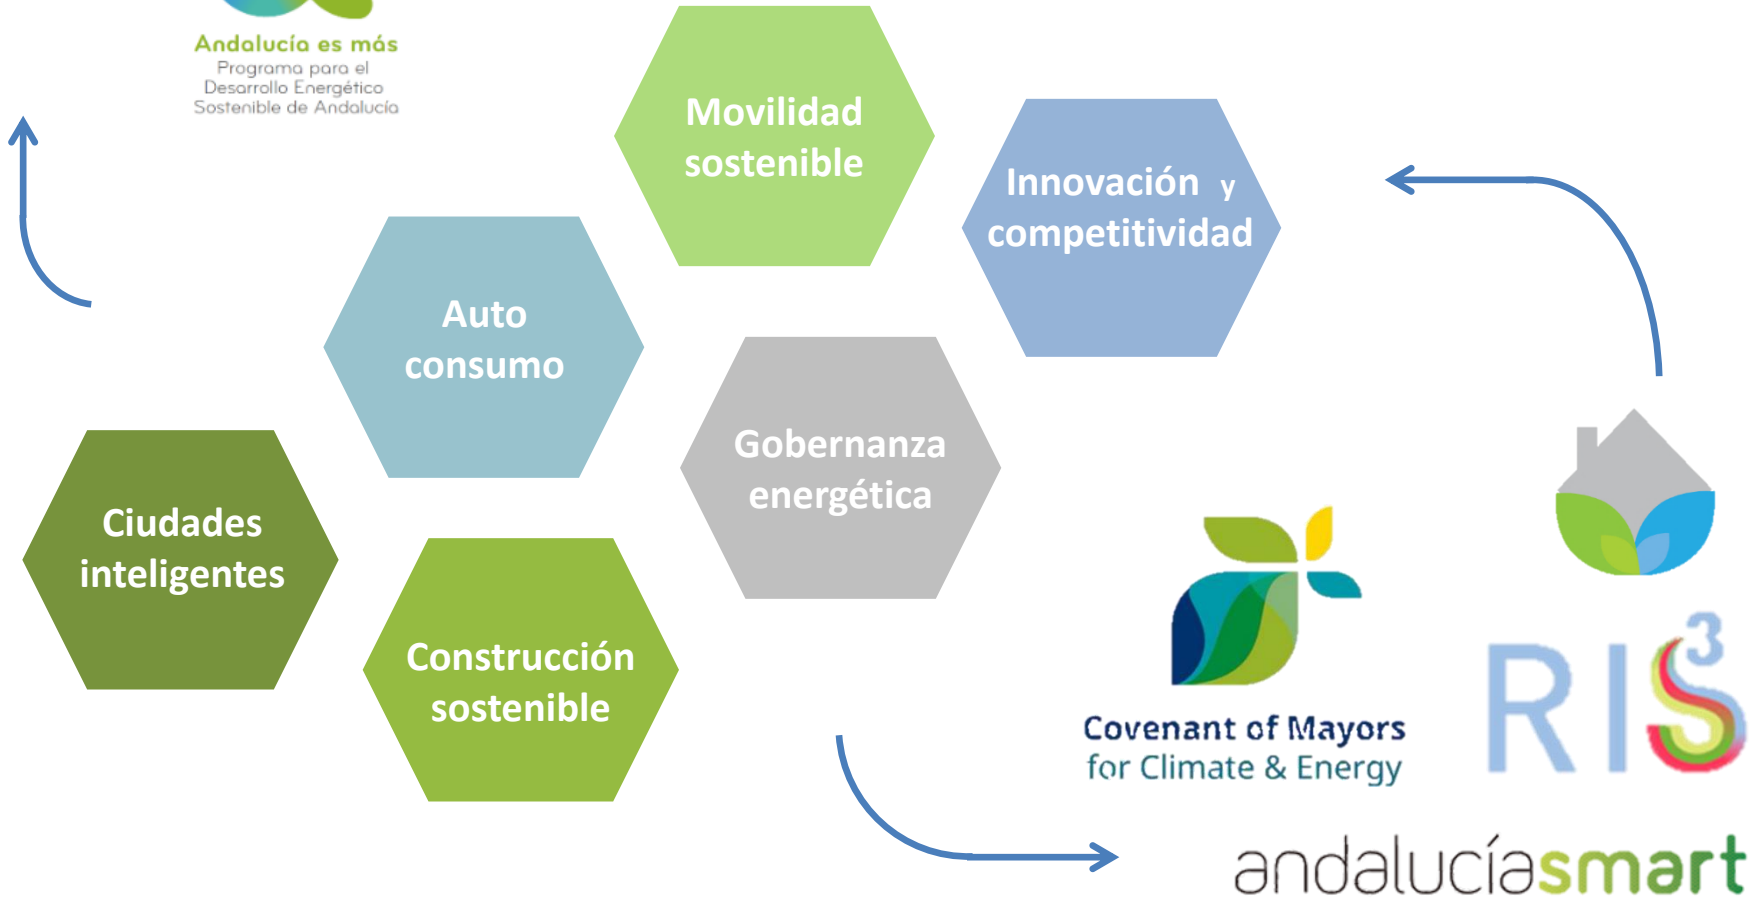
Andalucía es más
Programa para el Desarrollo Energético Sostenible de Andalucía

Movilidad sostenible

Innovación y competitividad

Auto consumo

Gobernanza energética

Ciudades inteligentes

Construcción sostenible

Covenant of Mayors for Climate & Energy

RIS$^3$

andalucíasmart